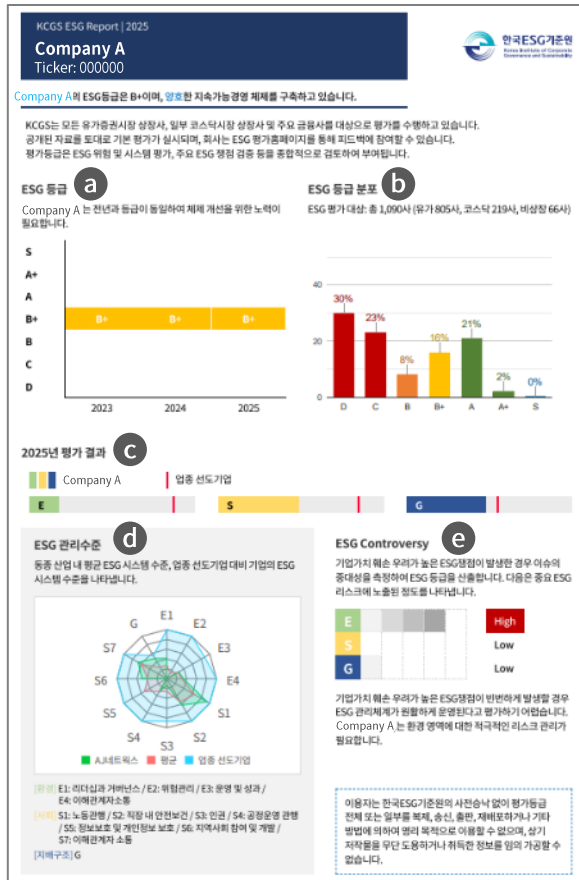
KCGS ESG Report | 2025

Company A
Ticker: 000000

한국ESG기준원
Korea Institute of Corporate Governance and Sustainability

Company A의 ESG등급은 B+이며, 양호한 지속가능경영 체제를 구축하고 있습니다.

KCGS는 모든 유가증권시장 상장사, 일부 코스닥시장 상장사 및 주요 금융사를 대상으로 평가를 수행하고 있습니다. 공개된 자료를 토대로 기본 평가가 실시되며, 회사는 ESG 평가홈페이지를 통해 피드백에 참여할 수 있습니다. 평가등급은 ESG 위험 및 시스템 평가, 주요 ESG 쟁점 검증 등을 종합적으로 검토하여 부여됩니다.

ESG 등급 a

Company A 는 전년과 등급이 동일하여 체제 개선을 위한 노력이 필요합니다.

S
A+
A
B+
B
C
D

B+ B+ B+
2023 2024 2025

ESG 등급 분포 b

ESG 평가 대상: 총 1,090사 (유가 805사, 코스닥 219사, 비상장 66사)

40
20
0

30% 23% 8% 16% 21% 2% 0%
D C B B+ A A+ S

2025년 평가 결과 c

Company A | 업종 선도기업

E
S
G

ESG 관리수준 d

동종 산업 내 평균 ESG 시스템 수준, 업종 선도기업 대비 기업의 ESG 시스템 수준을 나타냅니다.

E1 E2 E3 E4 S1 S2 S3 S4 S5 S6 S7 G

AJ네트웍스 | 평균 | 업종 선도기업

[환경] E1: 리더십과 거버넌스 / E2: 위험관리 / E3: 운영 및 성과 / E4: 이해관계자 소통
[사회] S1: 노동관행 / S2: 직장 내 안전보건 / S3: 인권 / S4: 공정운영 관행 / S5: 정보보호 및 개인정보 보호 / S6: 지역사회 참여 및 개발 / S7: 이해관계자 소통
[지배구조] G

ESG Controversy e

기업가치 훼손 우려가 높은 ESG쟁점이 발생한 경우 이슈의 중대성을 측정하여 ESG 등급을 산출합니다. 다음은 중요 ESG 리스크에 노출된 정도를 나타냅니다.

E High
S Low
G Low

기업가치 훼손 우려가 높은 ESG쟁점이 빈번하게 발생한 경우 ESG 관리체계가 원활하게 운영된다고 평가하기 어렵습니다. Company A 는 환경 영역에 대한 적극적인 리스크 관리가 필요합니다.

이용자는 한국ESG기준원의 사전승낙 없이 평가등급 전체 또는 일부를 복제, 송신, 출판, 재배포하거나 기타 방법에 의하여 영리 목적으로 이용할 수 없으며, 상기 저작물을 무단 도용하거나 취득한 정보를 임의 가공할 수 없습니다.